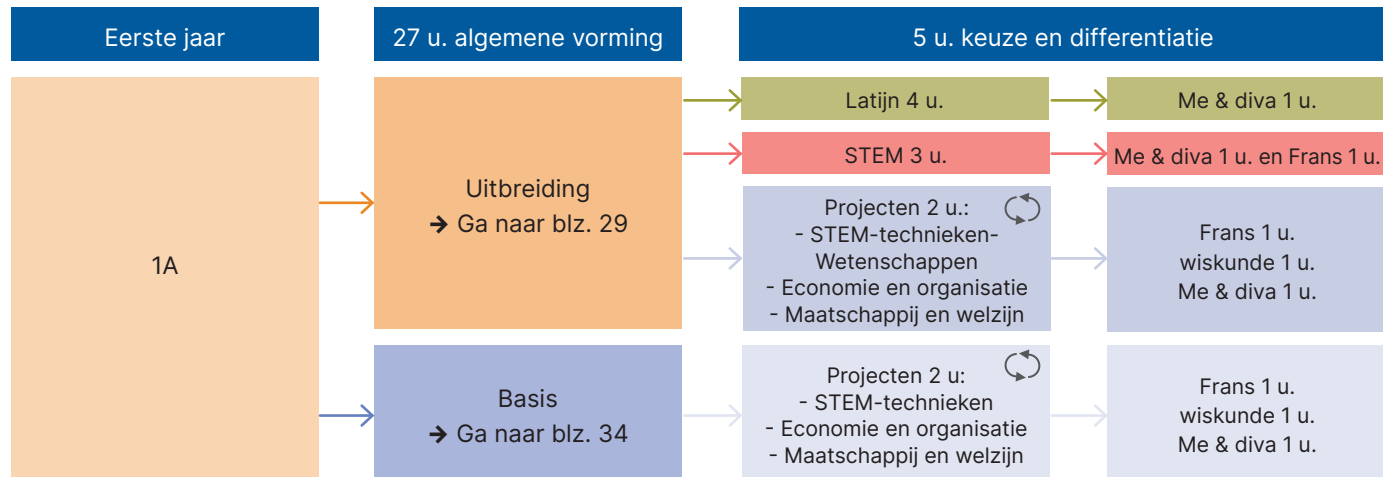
Eerste jaar

27 u. algemene vorming

5 u. keuze en differentiatie

1A

Uitbreiding
→ Ga naar blz. 29

Latijn 4 u.

Me & diva 1 u.

STEM 3 u.

Me & diva 1 u. en Frans 1 u.

Projecten 2 u.:
- STEM-technieken-Wetenschappen
- Economie en organisatie
- Maatschappij en welzijn

Frans 1 u.
wiskunde 1 u.
Me & diva 1 u.

Basis
→ Ga naar blz. 34

Projecten 2 u:
- STEM-technieken
- Economie en organisatie
- Maatschappij en welzijn

Frans 1 u.
wiskunde 1 u.
Me & diva 1 u.